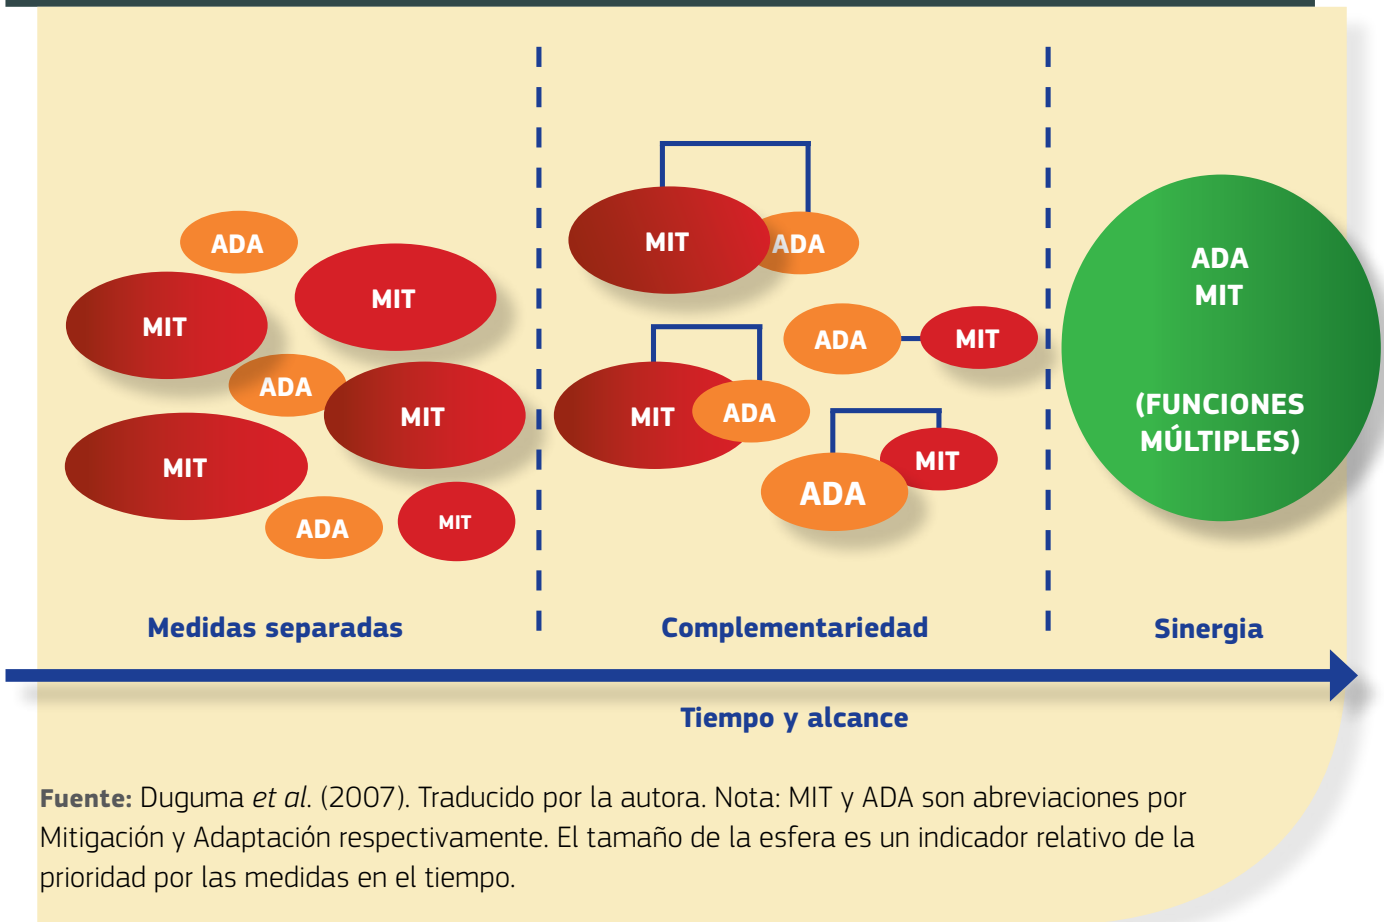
ADA

MIT

MIT

ADA

MIT

MIT

ADA

MIT

MIT

ADA

ADA

MIT

MIT

ADA

MIT

ADA

ADA
MIT

(FUNCIONES MÚLTIPLES)

Medidas separadas

Complementariedad

Sinergia

Tiempo y alcance

**Fuente:** Duguma *et al*. (2007). Traducido por la autora. Nota: MIT y ADA son abreviaciones por Mitigación y Adaptación respectivamente. El tamaño de la esfera es un indicador relativo de la prioridad por las medidas en el tiempo.